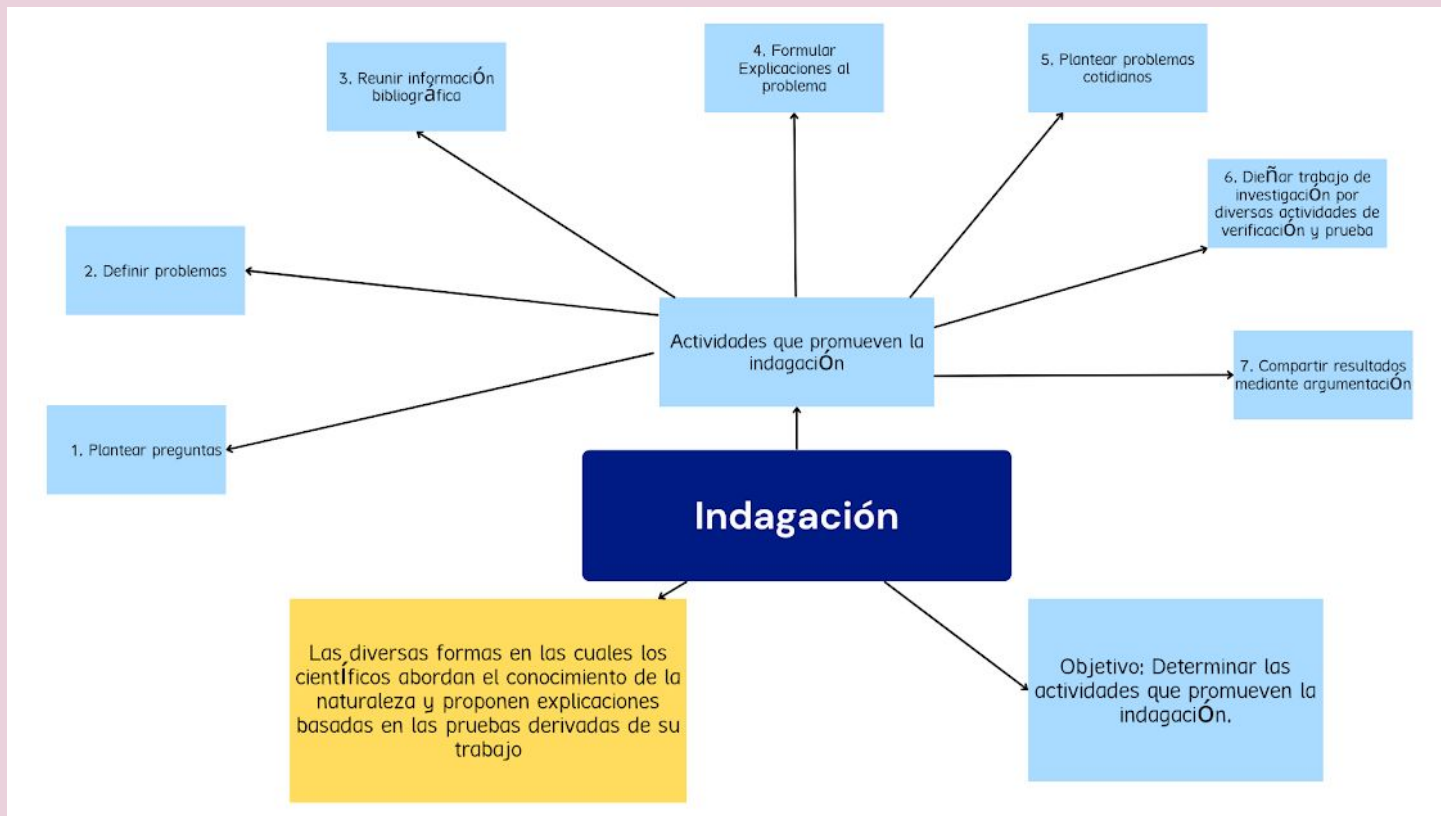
3. Reunir informaciÓn bibliogrÁfica

4. Formular Explicaciones al problema

5. Plantear problemas cotidianos

6. DieÑar trabajo de investigaciÓn por diversas actividades de verificaciÓn y prueba

2. Definir problemas

Actividades que promueven la indagaciÓn

7. Compartir resultados mediante argumentaciÓn

1. Plantear preguntas

Indagación

Las diversas formas en las cuales los cientÍficos abordan el conocimiento de la naturaleza y proponen explicaciones basadas en las pruebas derivadas de su trabajo

Objetivo: Determinar las actividades que promueven la indagaciÓn.